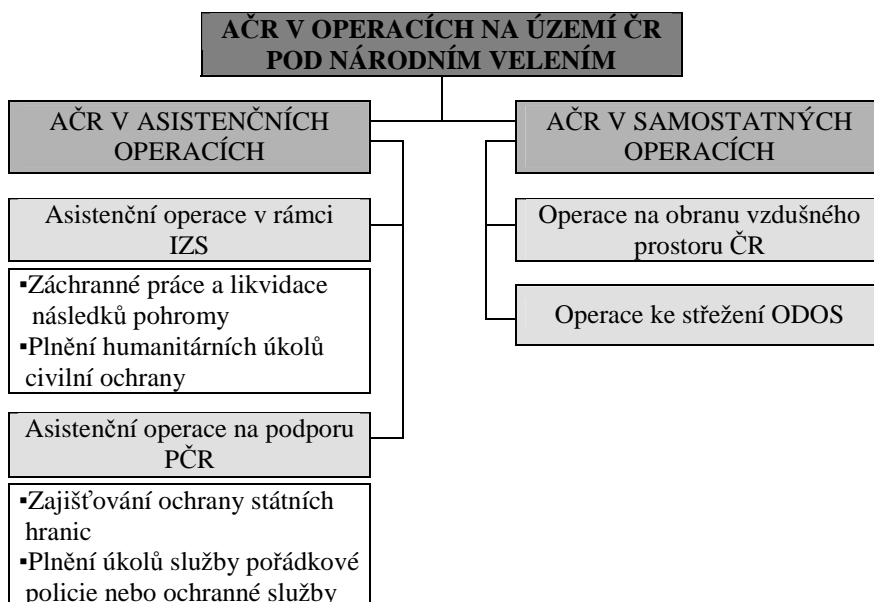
AČR V OPERACÍCH NA ÚZEMÍ ČR POD NÁRODNÍM VELENÍM

AČR V ASISTENČNÍCH OPERACÍCH

Asistenční operace v rámci IZS

▪Záchranné práce a likvidace následků pohromy
▪Plnění humanitárních úkolů civilní ochrany

Asistenční operace na podporu PČR

▪Zajišťování ochrany státních hranic
▪Plnění úkolů služby pořádkové policie nebo ochranné služby

AČR V SAMOSTATNÝCH OPERACÍCH

Operace na obranu vzdušného prostoru ČR

Operace ke střežení ODOS